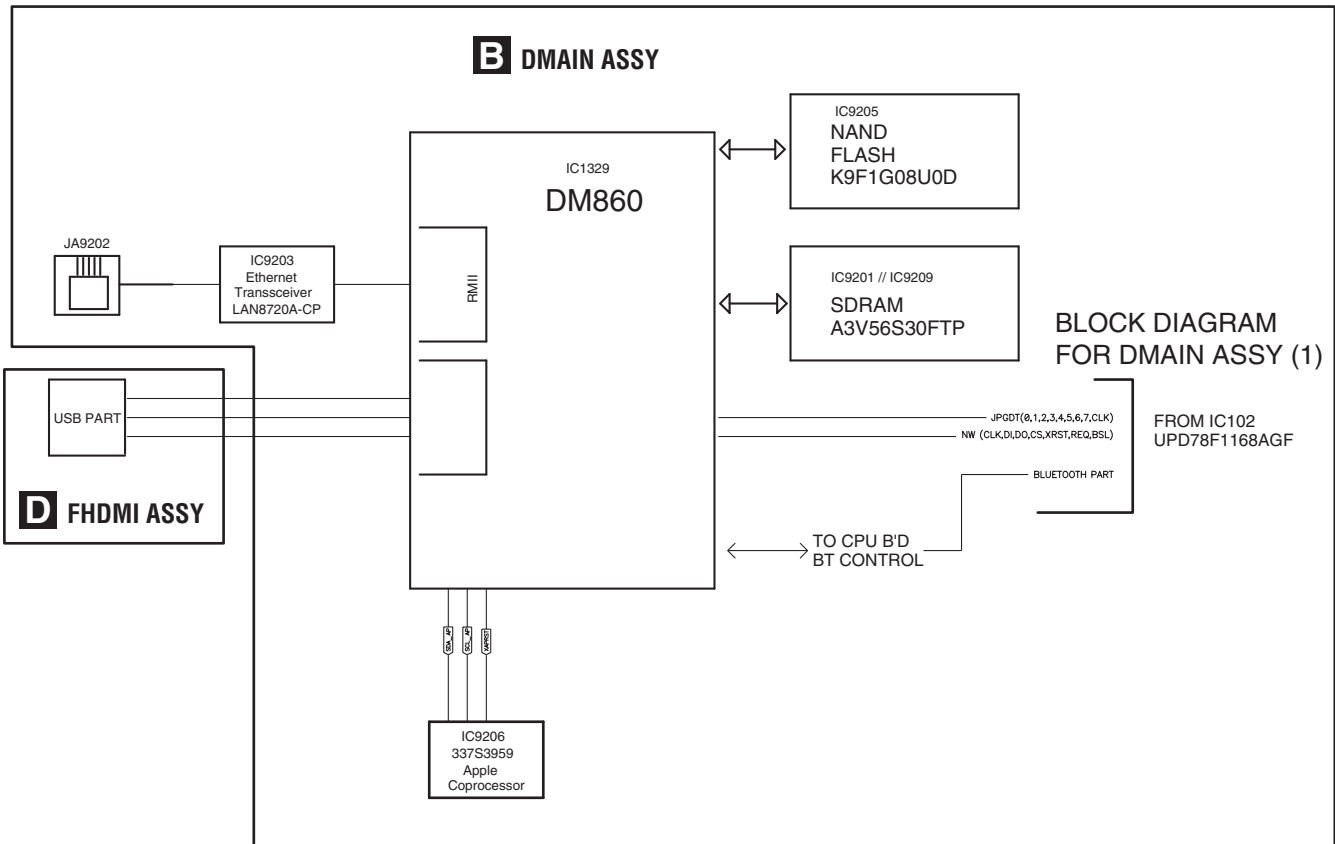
B DMAIN ASSY

IC1329
DM860

IC9205
NAND
FLASH
K9F1G08U0D

IC9201 // IC9209
SDRAM
A3V56S30FTP

BLOCK DIAGRAM
FOR DMAIN ASSY (1)

JA9202

IC9203
Ethernet
Transsceiver
LAN8720A-CP

RMII

USB PART

D FHDMI ASSY

JPGDT(0,1,2,3,4,5,6,7,CLK)
NW (CLK,DI,DO,CS,XRST,REQ,BSL)
BLUETOOTH PART

FROM IC102
UPD78F1168AGF

TO CPU B'D
BT CONTROL

SDA_AP
SCL_AP
XAPRST

IC9206
337S3959
Apple
Coprocessor